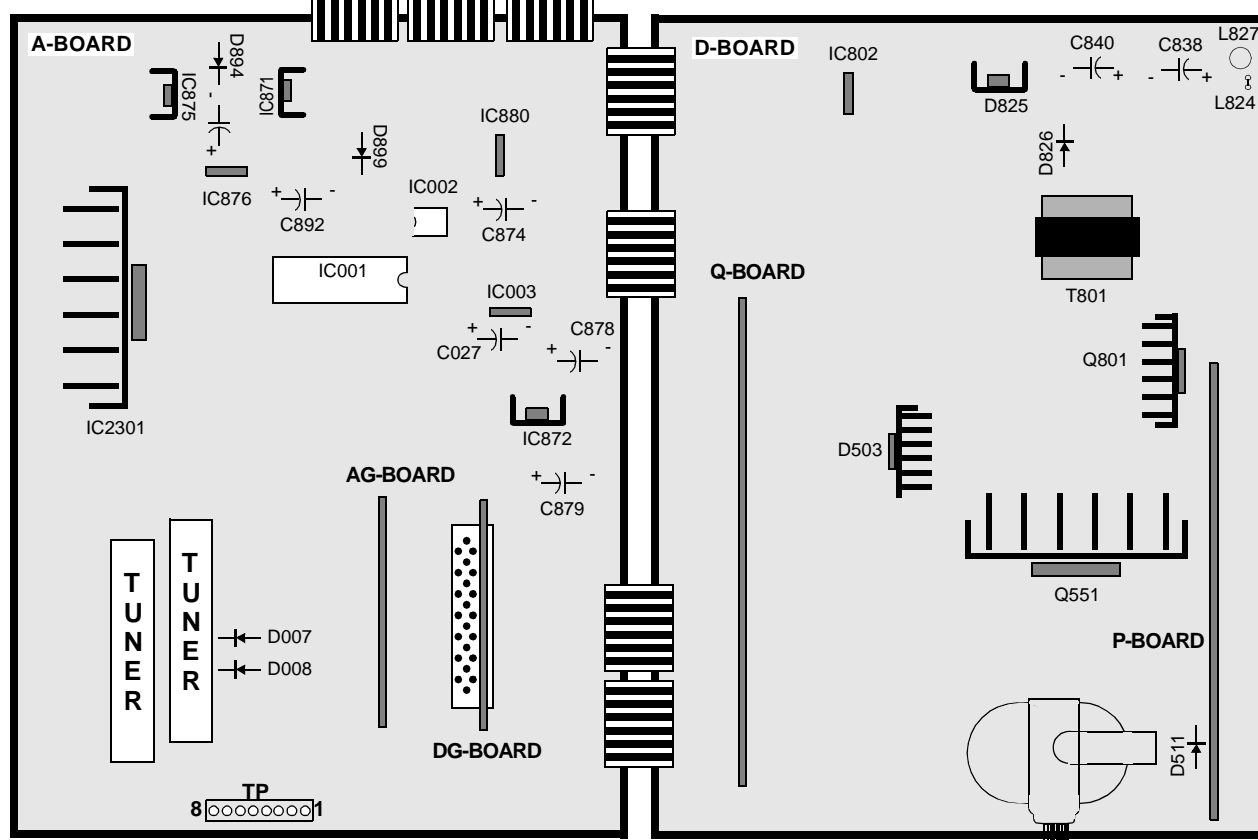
A-BOARD
D894
IC875
IC871
IC876
D899
IC880
IC002
C892
C874
IC001
IC003
C027
C878
IC872
IC2301
AG-BOARD
C879
TUNER
TUNER
D007
D008
DG-BOARD
TP
8
1
D-BOARD
IC802
C840
C838
L827
L824
D825
D826
T801
Q-BOARD
Q801
D503
Q551
P-BOARD
D511